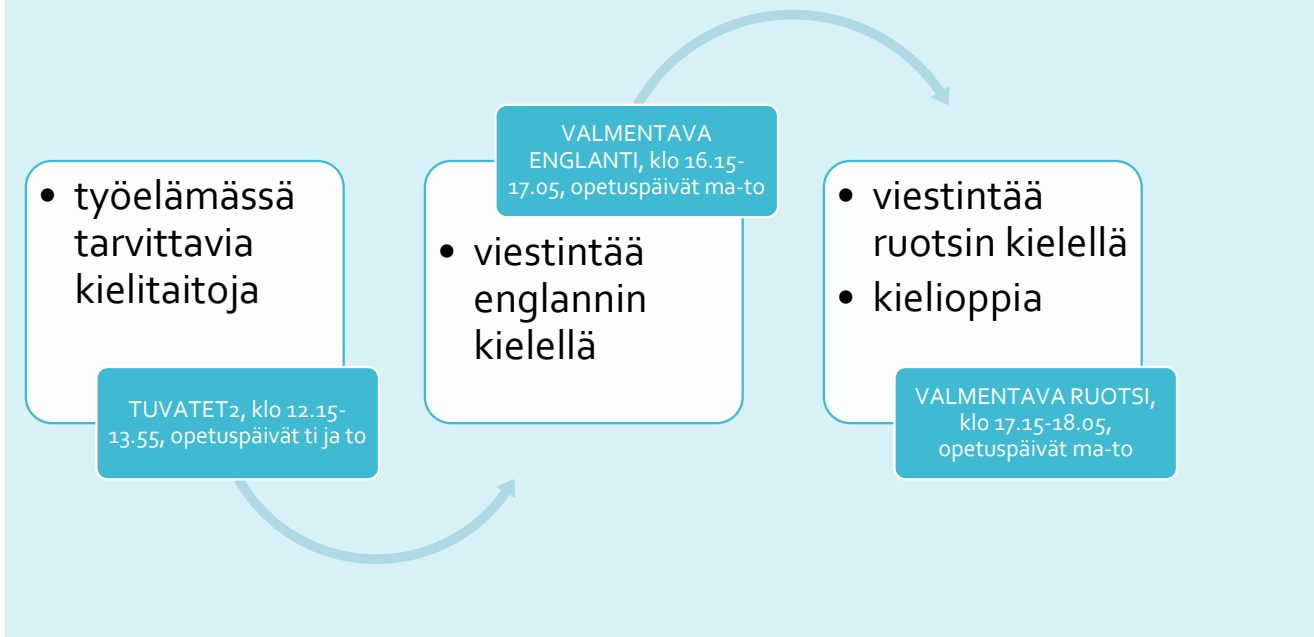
• työelämässä tarvittavia kielitaitoja

TUVATET2, klo 12.15-13.55, opetuspäivät ti ja to

VALMENTAVA ENGLANTI, klo 16.15-17.05, opetuspäivät ma-to

• viestintää englannin kielellä

• viestintää ruotsin kielellä
• kielioppia

VALMENTAVA RUOTSI, klo 17.15-18.05, opetuspäivät ma-to